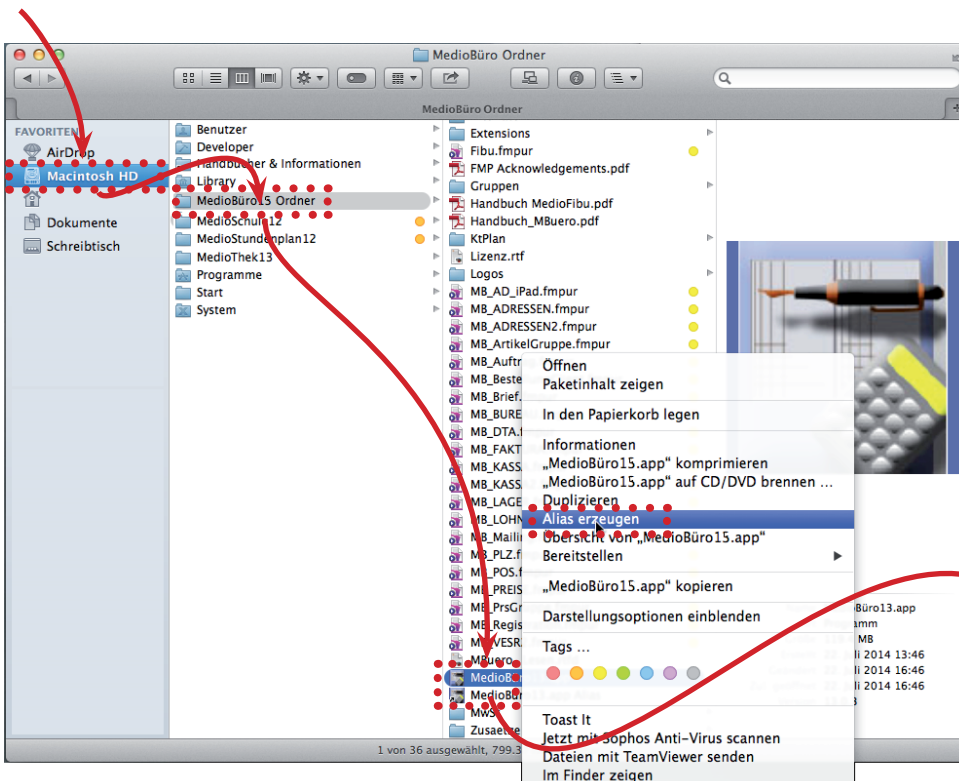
MedioBüro Ordner

MedioBüro Ordner

FAVORITEN
AirDrop
Macintosh HD
Dokumente
Schreibtisch

Benutzer
Developer
Handbücher & Informationen
Library
MedioBüro15 Ordner
MedioSchule12
MedioStundenplan12
MedioThek13
Programme
Start
System

Extensions
Fibu.fmpur
FMP Acknowledgements.pdf
Gruppen
Handbuch MedioFibu.pdf
Handbuch_MBuero.pdf
KtPlan
Lizenz.rtf
Logos
MB_AD_iPad.fmpur
MB_ADRESSEN.fmpur
MB_ADRESSEN2.fmpur
MB_ArtikelGruppe.fmpur
MB_Auftr
MB_Beste
MB_Brief.
MB_BURE
MB_DTA.f
MB_FAKT
MB_KASS
MB_KASS
MB_LAGE
MB_LOHN
MB_Maili
MB_PLZ.f
MB_POS.f
MB_PREIS
MB_PrsGr
MB_Regis
MBVESR
MBuero
MedioB
MedioBü 15.app Alias
MwS
Zusaetz

Öffnen
Paketinhalt zeigen
In den Papierkorb legen
Informationen
„MedioBüro15.app" komprimieren
„MedioBüro15.app" auf CD/DVD brennen ...
Duplizieren
Alias erzeugen
Übersicht von „MedioBüro15.app"
Bereitstellen
„MedioBüro15.app" kopieren
Darstellungsoptionen einblenden
Tags ...
Toast It
Jetzt mit Sophos Anti-Virus scannen
Dateien mit TeamViewer senden
Im Finder zeigen

Büro13.app
amm
MB
uli 2014 13:46
uli 2014 16:46
uli 2014 16:46

1 von 36 ausgewählt, 799,3